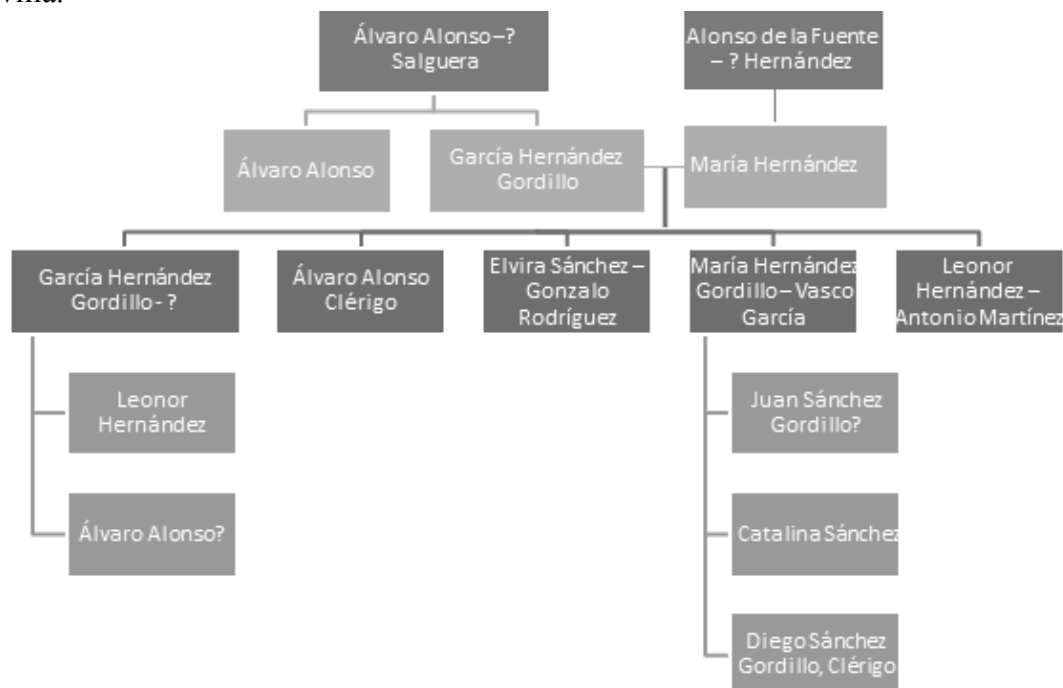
villa.

Álvaro Alonso – ? Salguera

Alonso de la Fuente – ? Hernández

Álvaro Alonso

García Hernández Gordillo

María Hernández

García Hernández Gordillo - ?

Álvaro Alonso Clérigo

Elvira Sánchez – Gonzalo Rodríguez

María Hernández Gordillo – Vasco García

Leonor Hernández – Antonio Martínez

Leonor Hernández

Álvaro Alonso?

Juan Sánchez Gordillo?

Catalina Sánchez

Diego Sánchez Gordillo, Clérigo